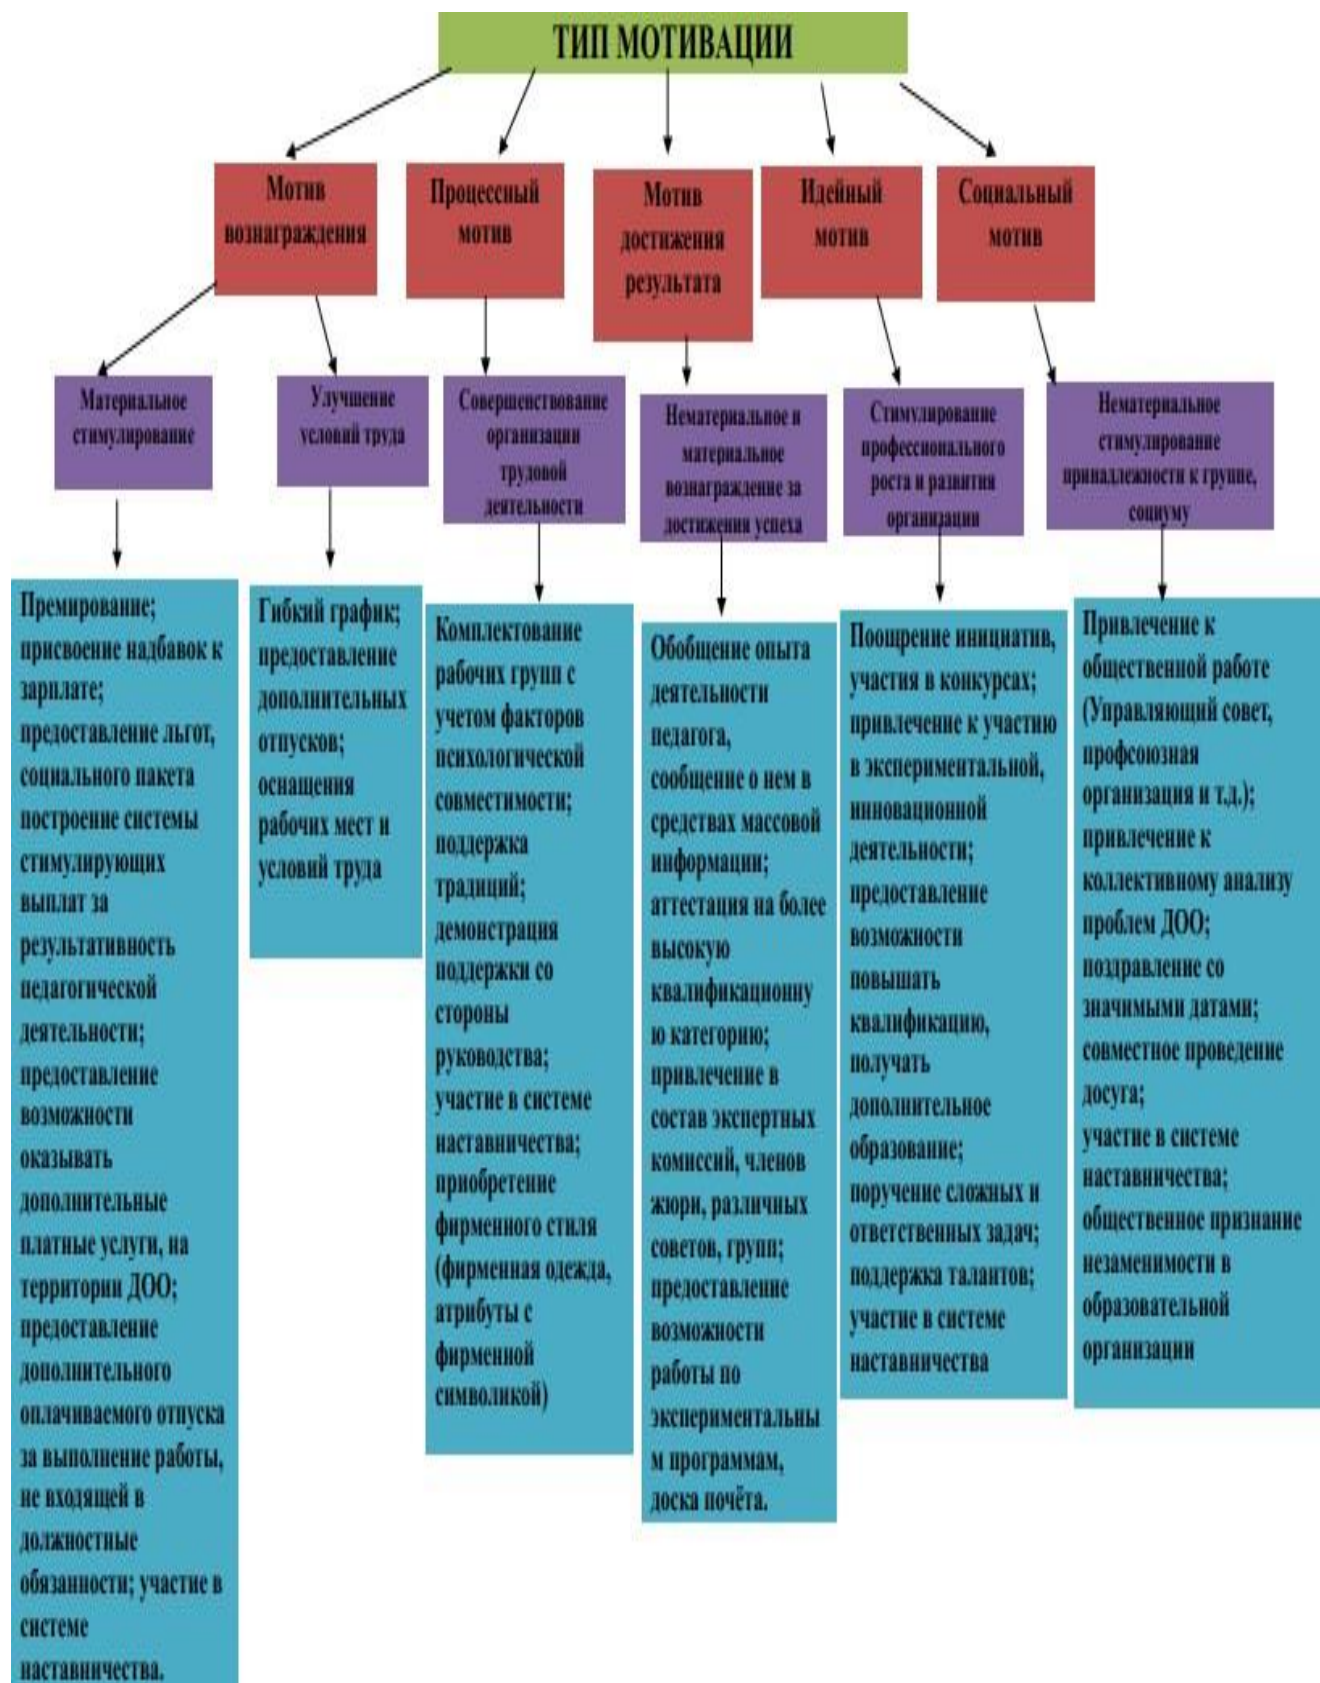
ТИП МОТИВАЦИИ

Мотив вознаграждения

Процессный мотив

Мотив достижения результата

Идейный мотив

Социальный мотив

Материальное стимулирование

Улучшение условий труда

Совершенствование организации трудовой деятельности

Нематериальное и материальное вознаграждение за достижения успеха

Стимулирование профессионального роста и развития организации

Нематериальное стимулирование принадлежности к группе, социуму

Премирование; присвоение надбавок к зарплате; предоставление льгот, социального пакета построение системы стимулирующих выплат за результативность педагогической деятельности; предоставление возможности оказывать дополнительные платные услуги, на территории ДОО; предоставление дополнительного оплачиваемого отпуска за выполнение работы, не входящей в должностные обязанности; участие в системе наставничества.

Гибкий график; предоставление дополнительных отпусков; оснащения рабочих мест и условий труда

Комплектование рабочих групп с учетом факторов психологической совместимости; поддержка традиций; демонстрация поддержки со стороны руководства; участие в системе наставничества; приобретение фирменного стиля (фирменная одежда, атрибуты с фирменной символикой)

Обобщение опыта деятельности педагога, сообщение о нем в средствах массовой информации; аттестация на более высокую квалификационную категорию; привлечение в состав экспертных комиссий, членов жюри, различных советов, групп; предоставление возможности работы по экспериментальным программам, доска почёта.

Поощрение инициатив, участия в конкурсах; привлечение к участию в экспериментальной, инновационной деятельности; предоставление возможности повышать квалификацию, получать дополнительное образование; поручение сложных и ответственных задач; поддержка талантов; участие в системе наставничества

Привлечение к общественной работе (Управляющий совет, профсоюзная организация и т.д.); привлечение к коллективному анализу проблем ДОО; поздравление со значимыми датами; совместное проведение досуга; участие в системе наставничества; общественное признание незаменимости в образовательной организации